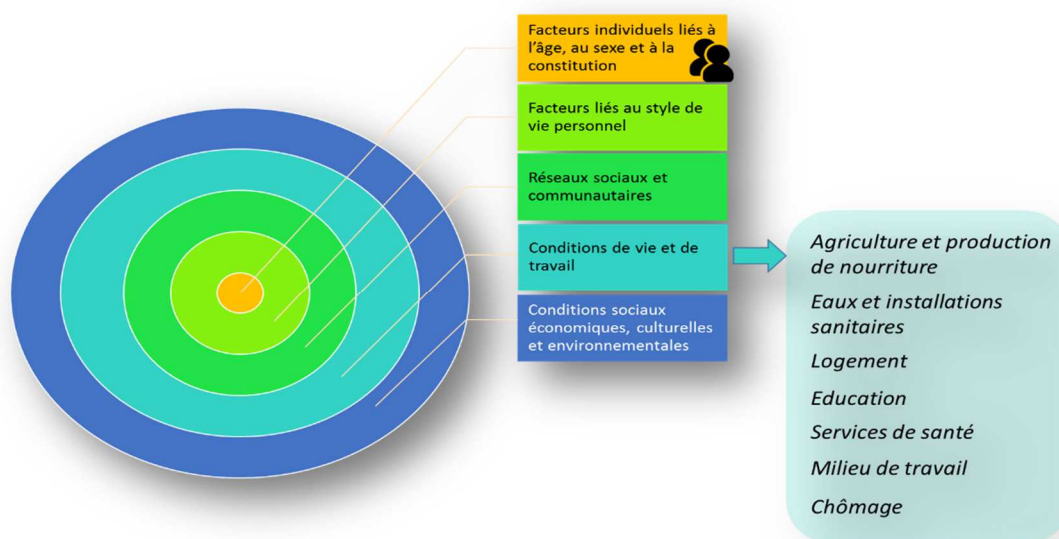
Facteurs individuels liés à l'âge, au sexe et à la constitution

Facteurs liés au style de vie personnel

Réseaux sociaux et communautaires

Conditions de vie et de travail

Conditions sociaux économiques, culturelles et environnementales

Agriculture et production de nourriture

Eaux et installations sanitaires

Logement

Education

Services de santé

Milieu de travail

Chômage